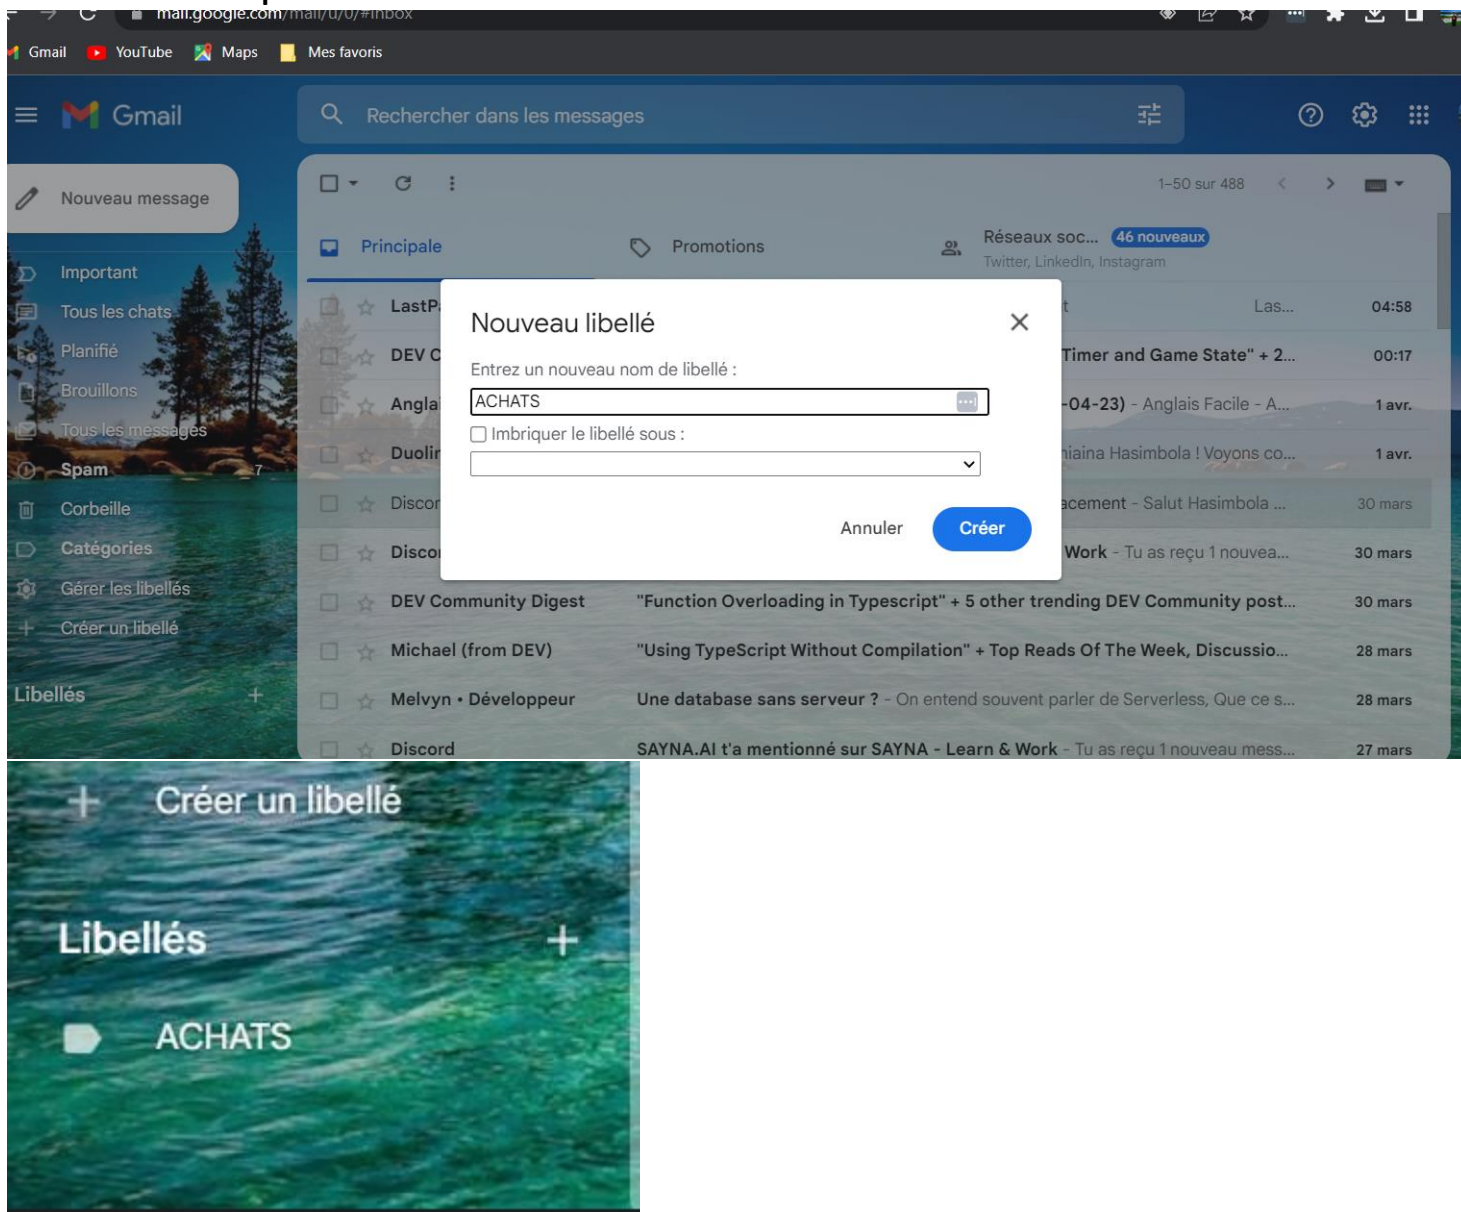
mail.google.com/mail/u/0/#inbox

Gmail YouTube Maps Mes favoris

Gmail

Rechercher dans les messages

Nouveau message

Important
Tous les chats
Planifié
Brouillons
Tous les messages
Spam 7
Corbeille
Catégories
Gérer les libellés
Créer un libellé

Libellés +

1–50 sur 488

Principale
Promotions
Réseaux soc... 46 nouveaux
Twitter, LinkedIn, Instagram

LastP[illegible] t Las... 04:58
DEV C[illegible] Timer and Game State" + 2... 00:17
Angla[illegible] -04-23) - Anglais Facile - A... 1 avr.
Duolin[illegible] niaina Hasimbola ! Voyons co... 1 avr.
Discor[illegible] acement - Salut Hasimbola ... 30 mars
Discor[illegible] Work - Tu as reçu 1 nouvea... 30 mars
DEV Community Digest "Function Overloading in Typescript" + 5 other trending DEV Community post... 30 mars
Michael (from DEV) "Using TypeScript Without Compilation" + Top Reads Of The Week, Discussio... 28 mars
Melvyn • Développeur Une database sans serveur ? - On entend souvent parler de Serverless, Que ce s... 28 mars
Discord SAYNA.AI t'a mentionné sur SAYNA - Learn & Work - Tu as reçu 1 nouveau mess... 27 mars

Nouveau libellé
Entrez un nouveau nom de libellé :
ACHATS
Imbriquer le libellé sous :
Annuler Créer

Créer un libellé

Libellés +

ACHATS